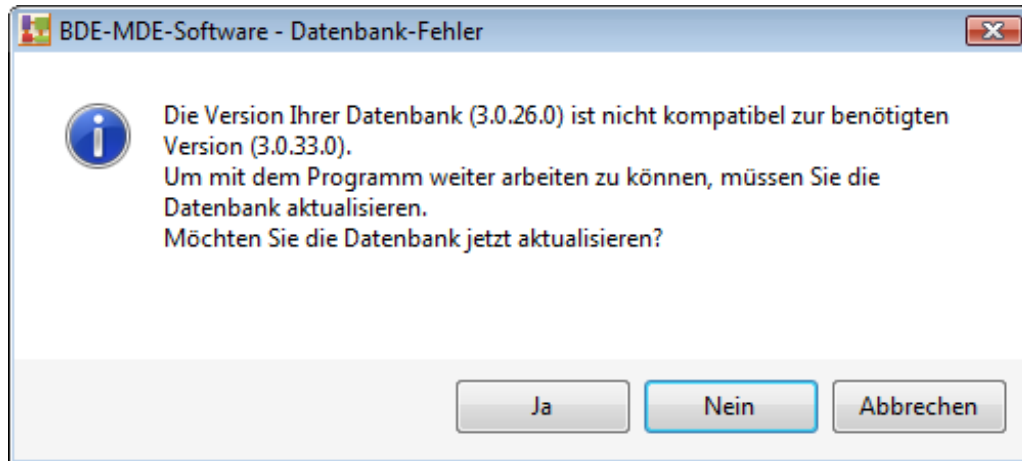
BDE-MDE-Software - Datenbank-Fehler

Die Version Ihrer Datenbank (3.0.26.0) ist nicht kompatibel zur benötigten Version (3.0.33.0).
Um mit dem Programm weiter arbeiten zu können, müssen Sie die Datenbank aktualisieren.
Möchten Sie die Datenbank jetzt aktualisieren?

Ja
Nein
Abbrechen